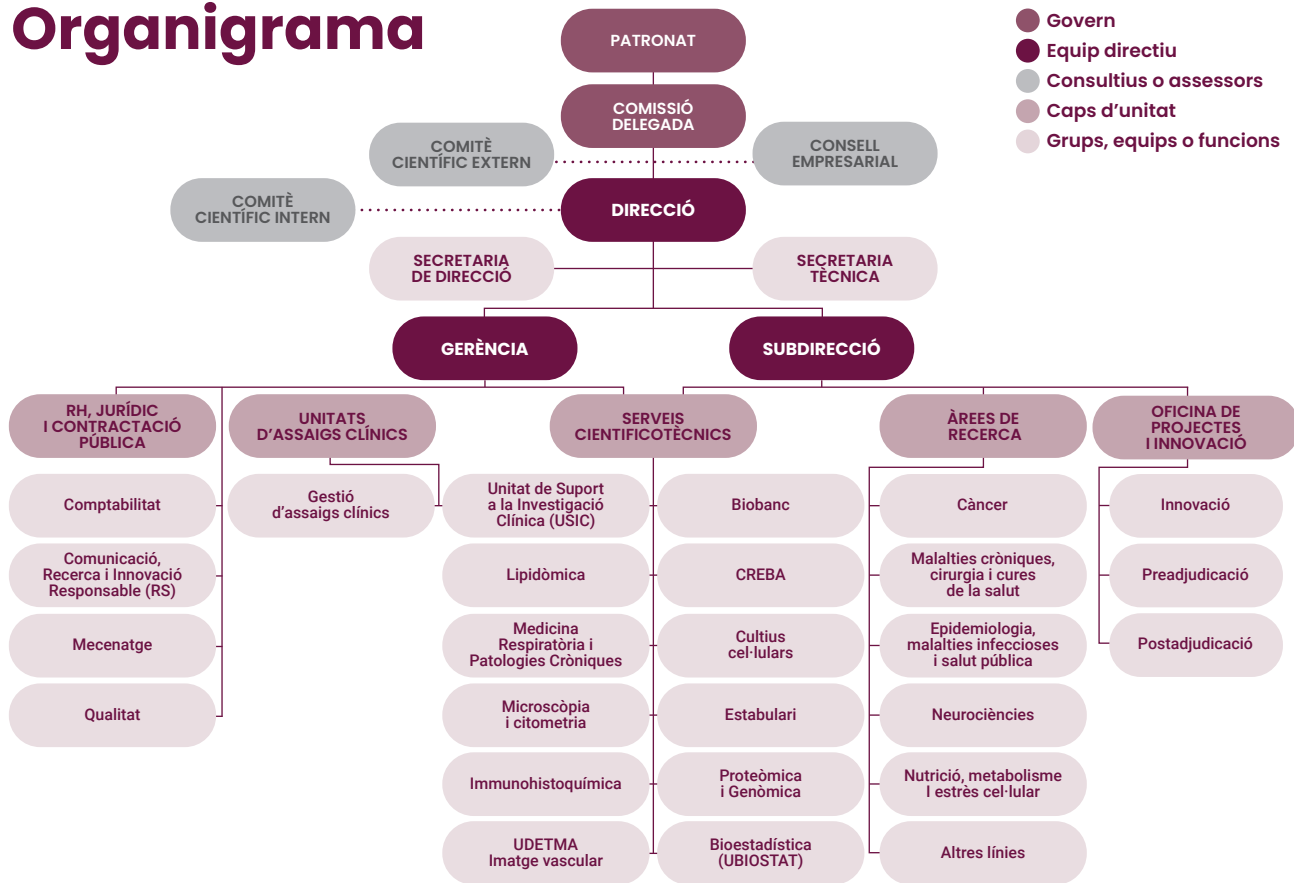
Organigrama

Govern
Equip directiu
Consultius o assessors
Caps d'unitat
Grups, equips o funcions

PATRONAT

COMISSIÓ DELEGADA

COMITÈ CIENTÍFIC EXTERN

CONSELL EMPRESARIAL

COMITÈ CIENTÍFIC INTERN

DIRECCIÓ

SECRETARIA DE DIRECCIÓ

SECRETARIA TÈCNICA

GERÈNCIA

SUBDIRECCIÓ

RH, JURÍDIC I CONTRACTACIÓ PÚBLICA

Comptabilitat

Comunicació, Recerca i Innovació Responsable (RS)

Mecenatge

Qualitat

UNITATS D'ASSAIGS CLÍNICS

Gestió d'assaigs clínics

SERVEIS CIENTIFICOTÈCNICS

Unitat de Suport a la Investigació Clínica (USIC)

Lipidòmica

Medicina Respiratòria i Patologies Cròniques

Microscòpia i citometria

Immunohistoquímica

UDETMA Imatge vascular

Biobanc

CREBA

Cultius cel·lulars

Estabulari

Proteòmica i Genòmica

Bioestadística (UBIOSTAT)

ÀREES DE RECERCA

Càncer

Malalties cròniques, cirurgia i cures de la salut

Epidemiologia, malalties infeccioses i salut pública

Neurociències

Nutrició, metabolisme I estrès cel·lular

Altres línies

OFICINA DE PROJECTES I INNOVACIÓ

Innovació

Preadjudicació

Postadjudicació